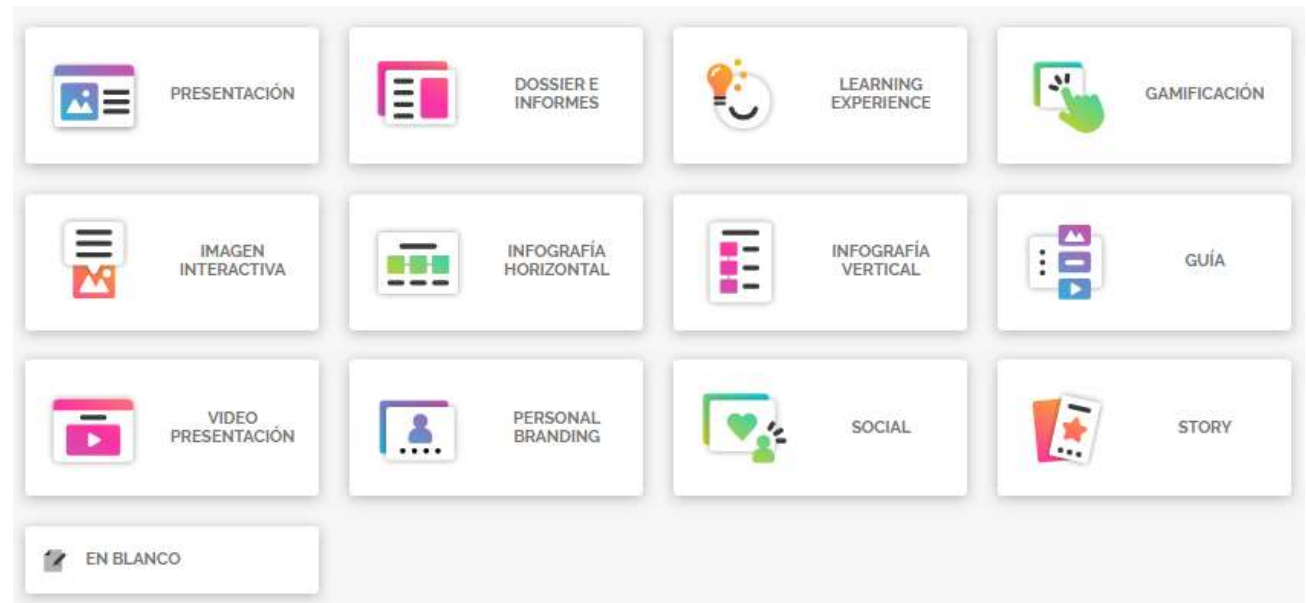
PRESENTACIÓN

DOSSIER E INFORMES

LEARNING EXPERIENCE

GAMIFICACIÓN

IMAGEN INTERACTIVA

INFOGRAFÍA HORIZONTAL

INFOGRAFÍA VERTICAL

GUÍA

VIDEO PRESENTACIÓN

PERSONAL BRANDING

SOCIAL

STORY

EN BLANCO